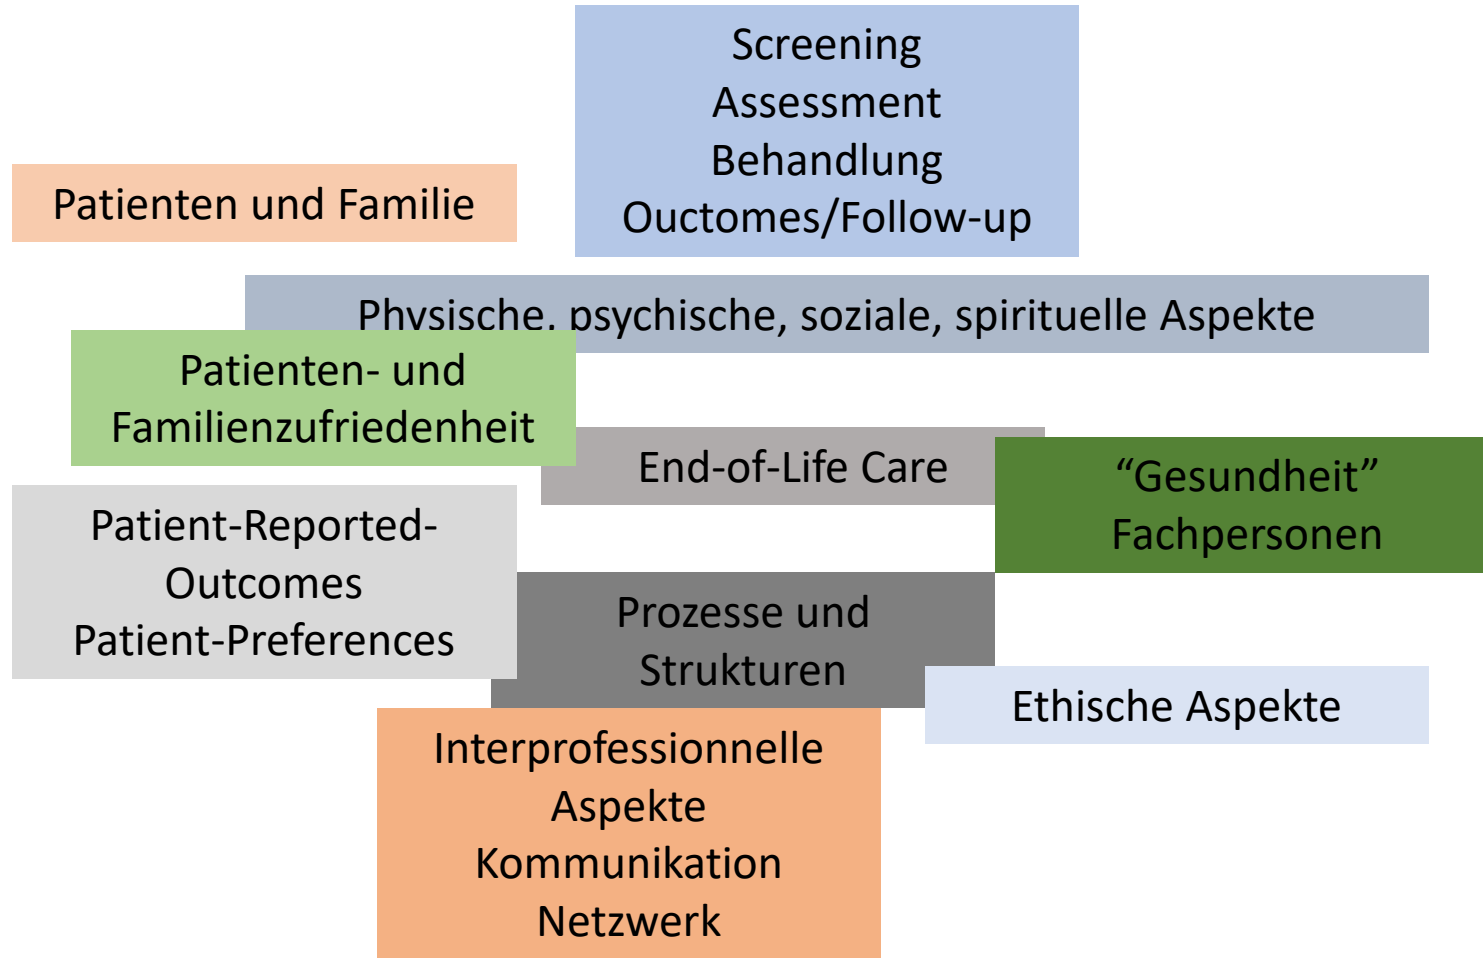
Screening
Assessment
Behandlung
Ouctomes/Follow-up

Patienten und Familie

Physische, psychische, soziale, spirituelle Aspekte

Patienten- und Familienzufriedenheit

End-of-Life Care

“Gesundheit” Fachpersonen

Patient-Reported-Outcomes
Patient-Preferences

Prozesse und Strukturen

Ethische Aspekte

Interprofessionelle Aspekte
Kommunikation
Netzwerk